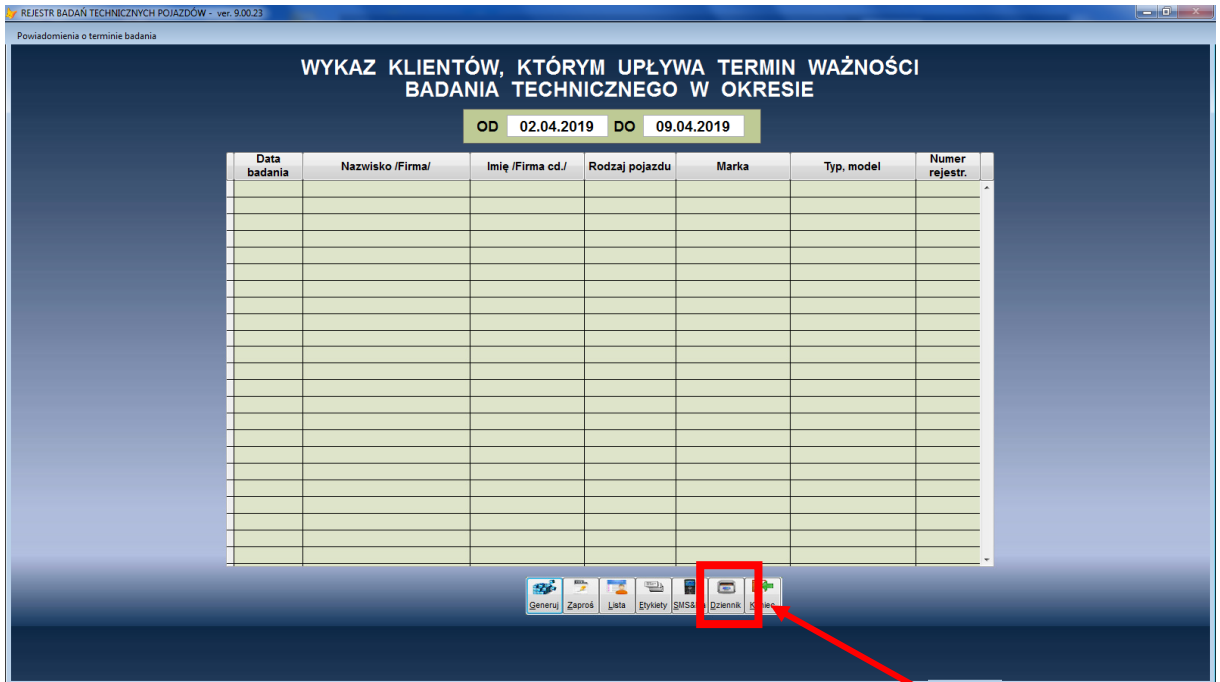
REJESTR BADAŃ TECHNICZNYCH POJAZDÓW - ver. 9.00.23

Powiadomienia o terminie badania

WYKAZ KLIENTÓW, KTÓRYM UPŁYWA TERMIN WAŻNOŚCI BADANIA TECHNICZNEGO W OKRESIE

OD 02.04.2019 DO 09.04.2019

| Data badania | Nazwisko /Firma/ | Imię /Firma cd./ | Rodzaj pojazdu | Marka | Typ, model | Numer rejestr. |
|---|---|---|---|---|---|---|

Generuj Zaproś Lista Etykiety SMS&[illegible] Dziennik K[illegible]